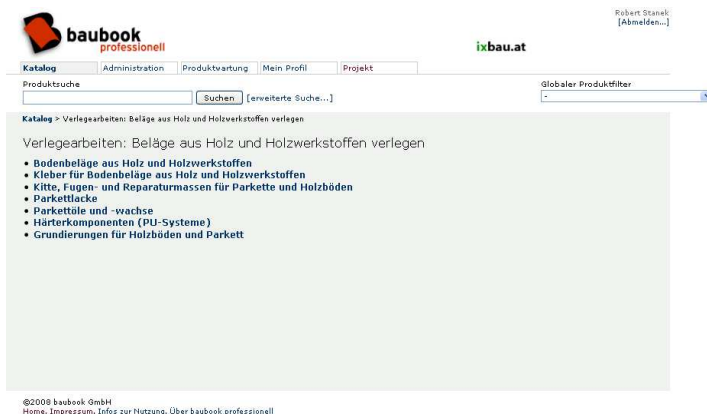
baubook professionell

Robert Stanek
[Abmelden...]

ixbau.at

Katalog | Administration | Produktwartung | Mein Profil | Projekt

Produktsuche

Suchen [erweiterte Suche...]

Globaler Produktfilter
-

Katalog > Verlegearbeiten: Beläge aus Holz und Holzwerkstoffen verlegen

Verlegearbeiten: Beläge aus Holz und Holzwerkstoffen verlegen

• Bodenbeläge aus Holz und Holzwerkstoffen
• Kleber für Bodenbeläge aus Holz und Holzwerkstoffen
• Kitte, Fugen- und Reparaturmassen für Parkette und Holzböden
• Parkettlacke
• Parkettöle und -wachse
• Härterkomponenten (PU-Systeme)
• Grundierungen für Holzböden und Parkett

©2008 baubook GmbH
Home, Impressum, Infos zur Nutzung, Über baubook professionell